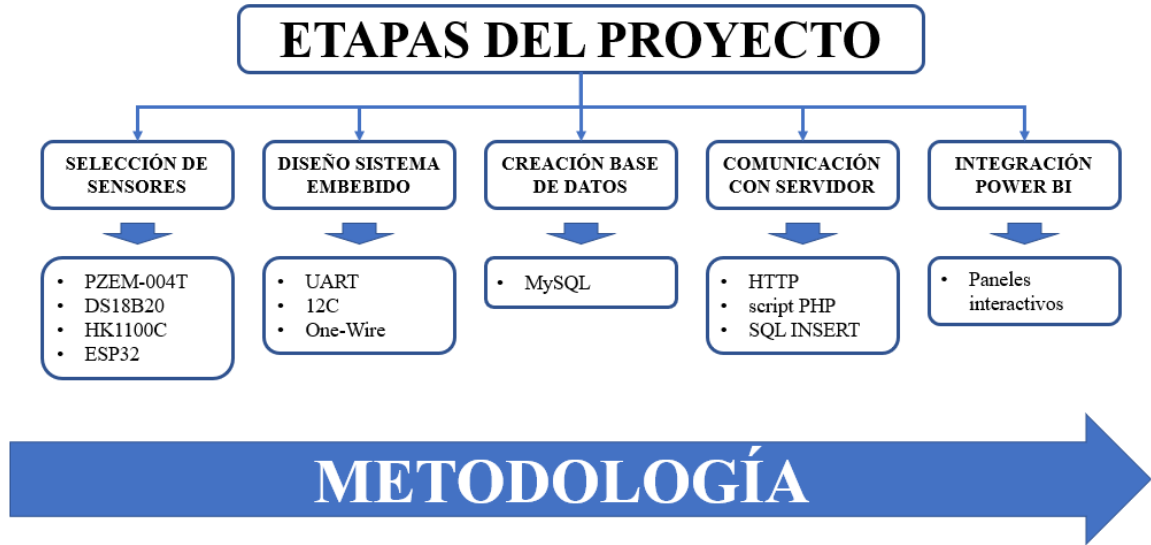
ETAPAS DEL PROYECTO

SELECCIÓN DE SENSORES

- PZEM-004T
- DS18B20
- HK1100C
- ESP32

DISEÑO SISTEMA EMBEBIDO

- UART
- 12C
- One-Wire

CREACIÓN BASE DE DATOS

- MySQL

COMUNICACIÓN CON SERVIDOR

- HTTP
- script PHP
- SQL INSERT

INTEGRACIÓN POWER BI

- Paneles interactivos

METODOLOGÍA